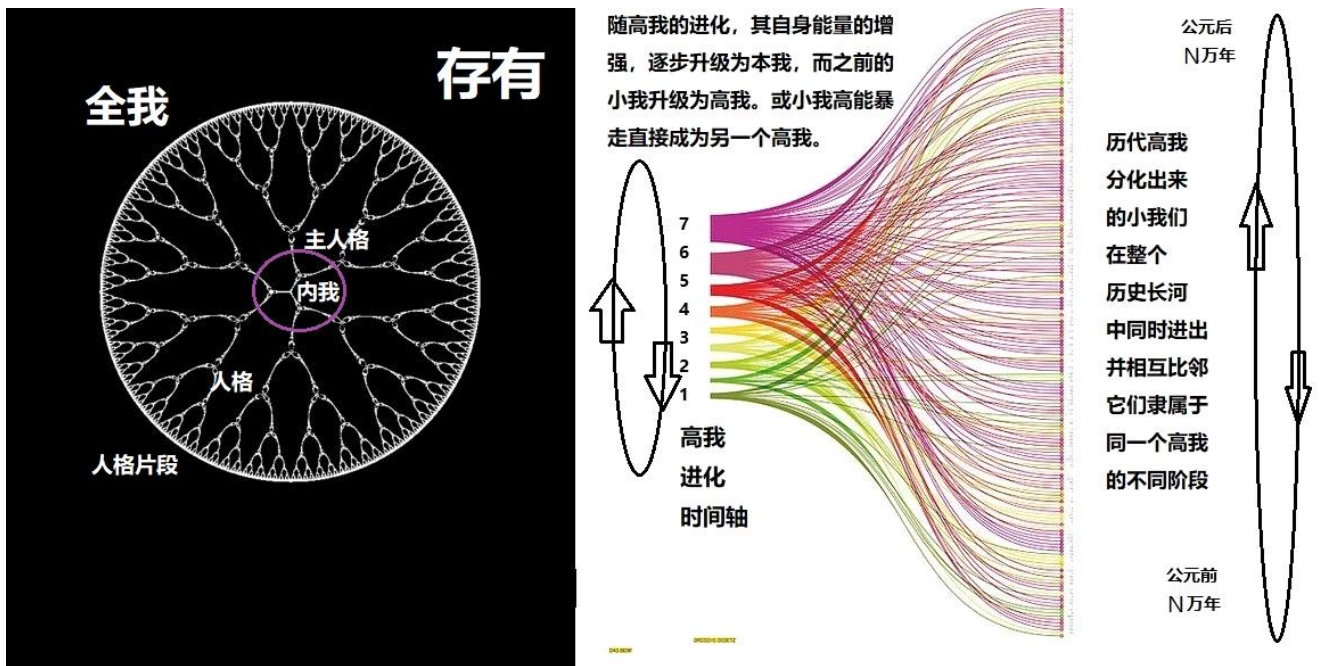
全我

存有

主人格

内我

人格

人格片段

随高我的进化，其自身能量的增强，逐步升级为本我，而之前的小我升级为高我。或小我高能暴走直接成为另一个高我。

7
6
5
4
3
2
1

高我
进化
时间轴

公元后
N万年

历代高我分化出来的小我们在整个历史长河中同时进出并相互比邻它们隶属于同一个高我的不同阶段

公元前
N万年

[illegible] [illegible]